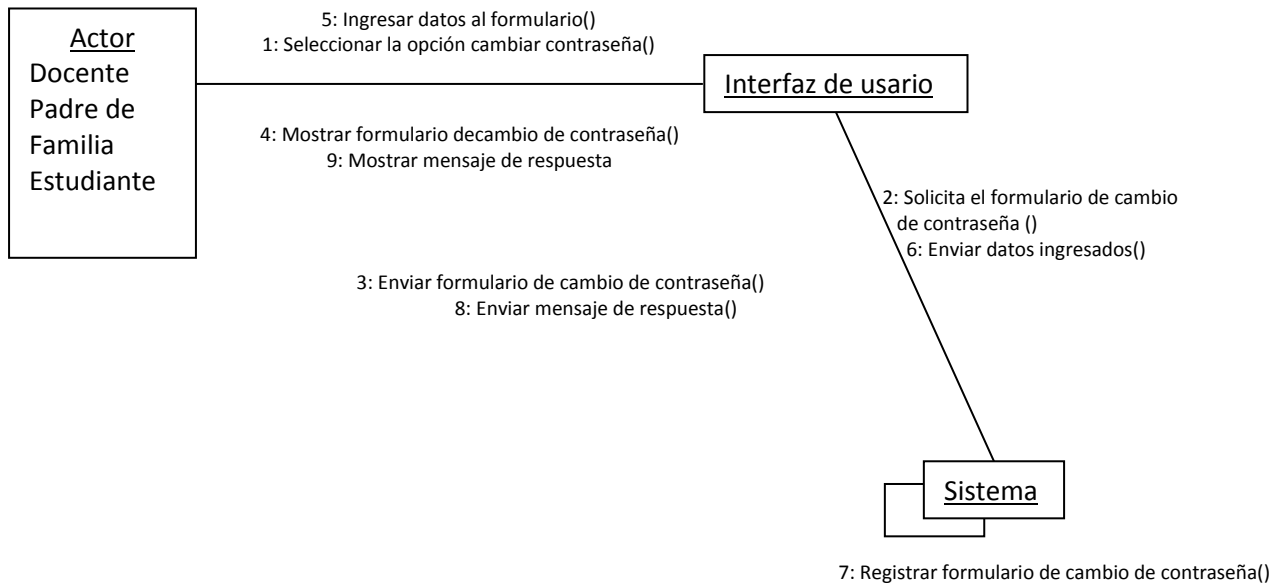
Actor
Docente
Padre de Familia
Estudiante

5: Ingresar datos al formulario()
1: Seleccionar la opción cambiar contraseña()

Interfaz de usario

4: Mostrar formulario decambio de contraseña()
9: Mostrar mensaje de respuesta

2: Solicita el formulario de cambio de contraseña ()
6: Enviar datos ingresados()

3: Enviar formulario de cambio de contraseña()
8: Enviar mensaje de respuesta()

Sistema

7: Registrar formulario de cambio de contraseña()